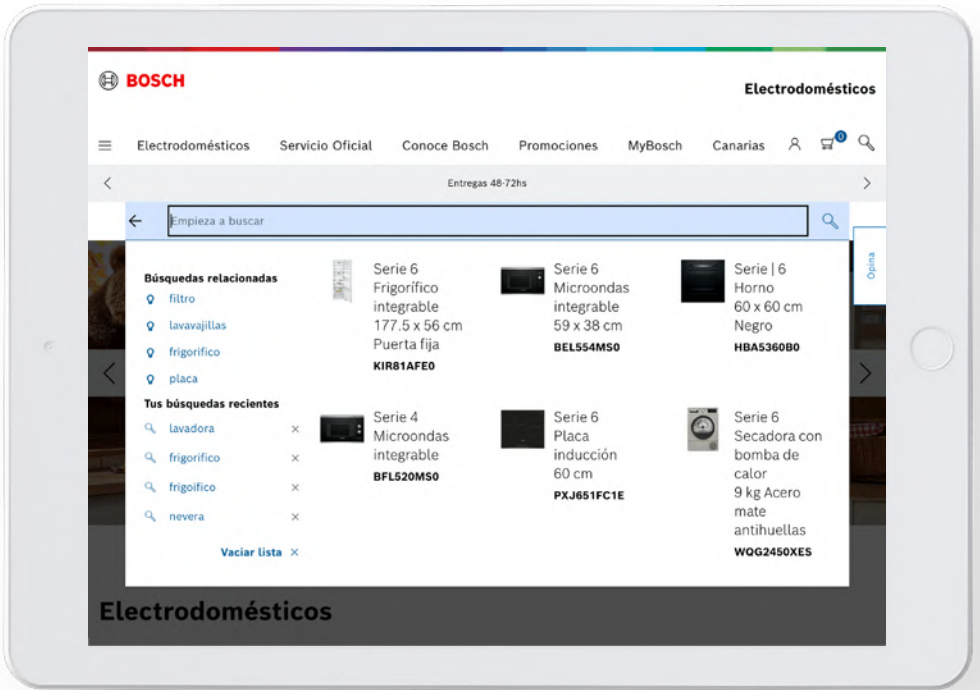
BOSCH

Electrodomésticos

Electrodomésticos Servicio Oficial Conoce Bosch Promociones MyBosch Canarias 0

Entregas 48-72hs

Empieza a buscar

Opina

Búsquedas relacionadas
filtro
lavavajillas
frigorifico
placa

Tus búsquedas recientes
lavadora ×
frigorifico ×
frigoifico ×
nevera ×

Vaciar lista ×

Serie 6 Frigorífico integrable 177.5 x 56 cm Puerta fija
KIR81AFE0

Serie 6 Microondas integrable 59 x 38 cm
BEL554MS0

Serie | 6 Horno 60 x 60 cm Negro
HBA5360B0

Serie 4 Microondas integrable
BFL520MS0

Serie 6 Placa inducción 60 cm
PXJ651FC1E

Serie 6 Secadora con bomba de calor 9 kg Acero mate antihuellas
WQG2450XES

Electrodomésticos